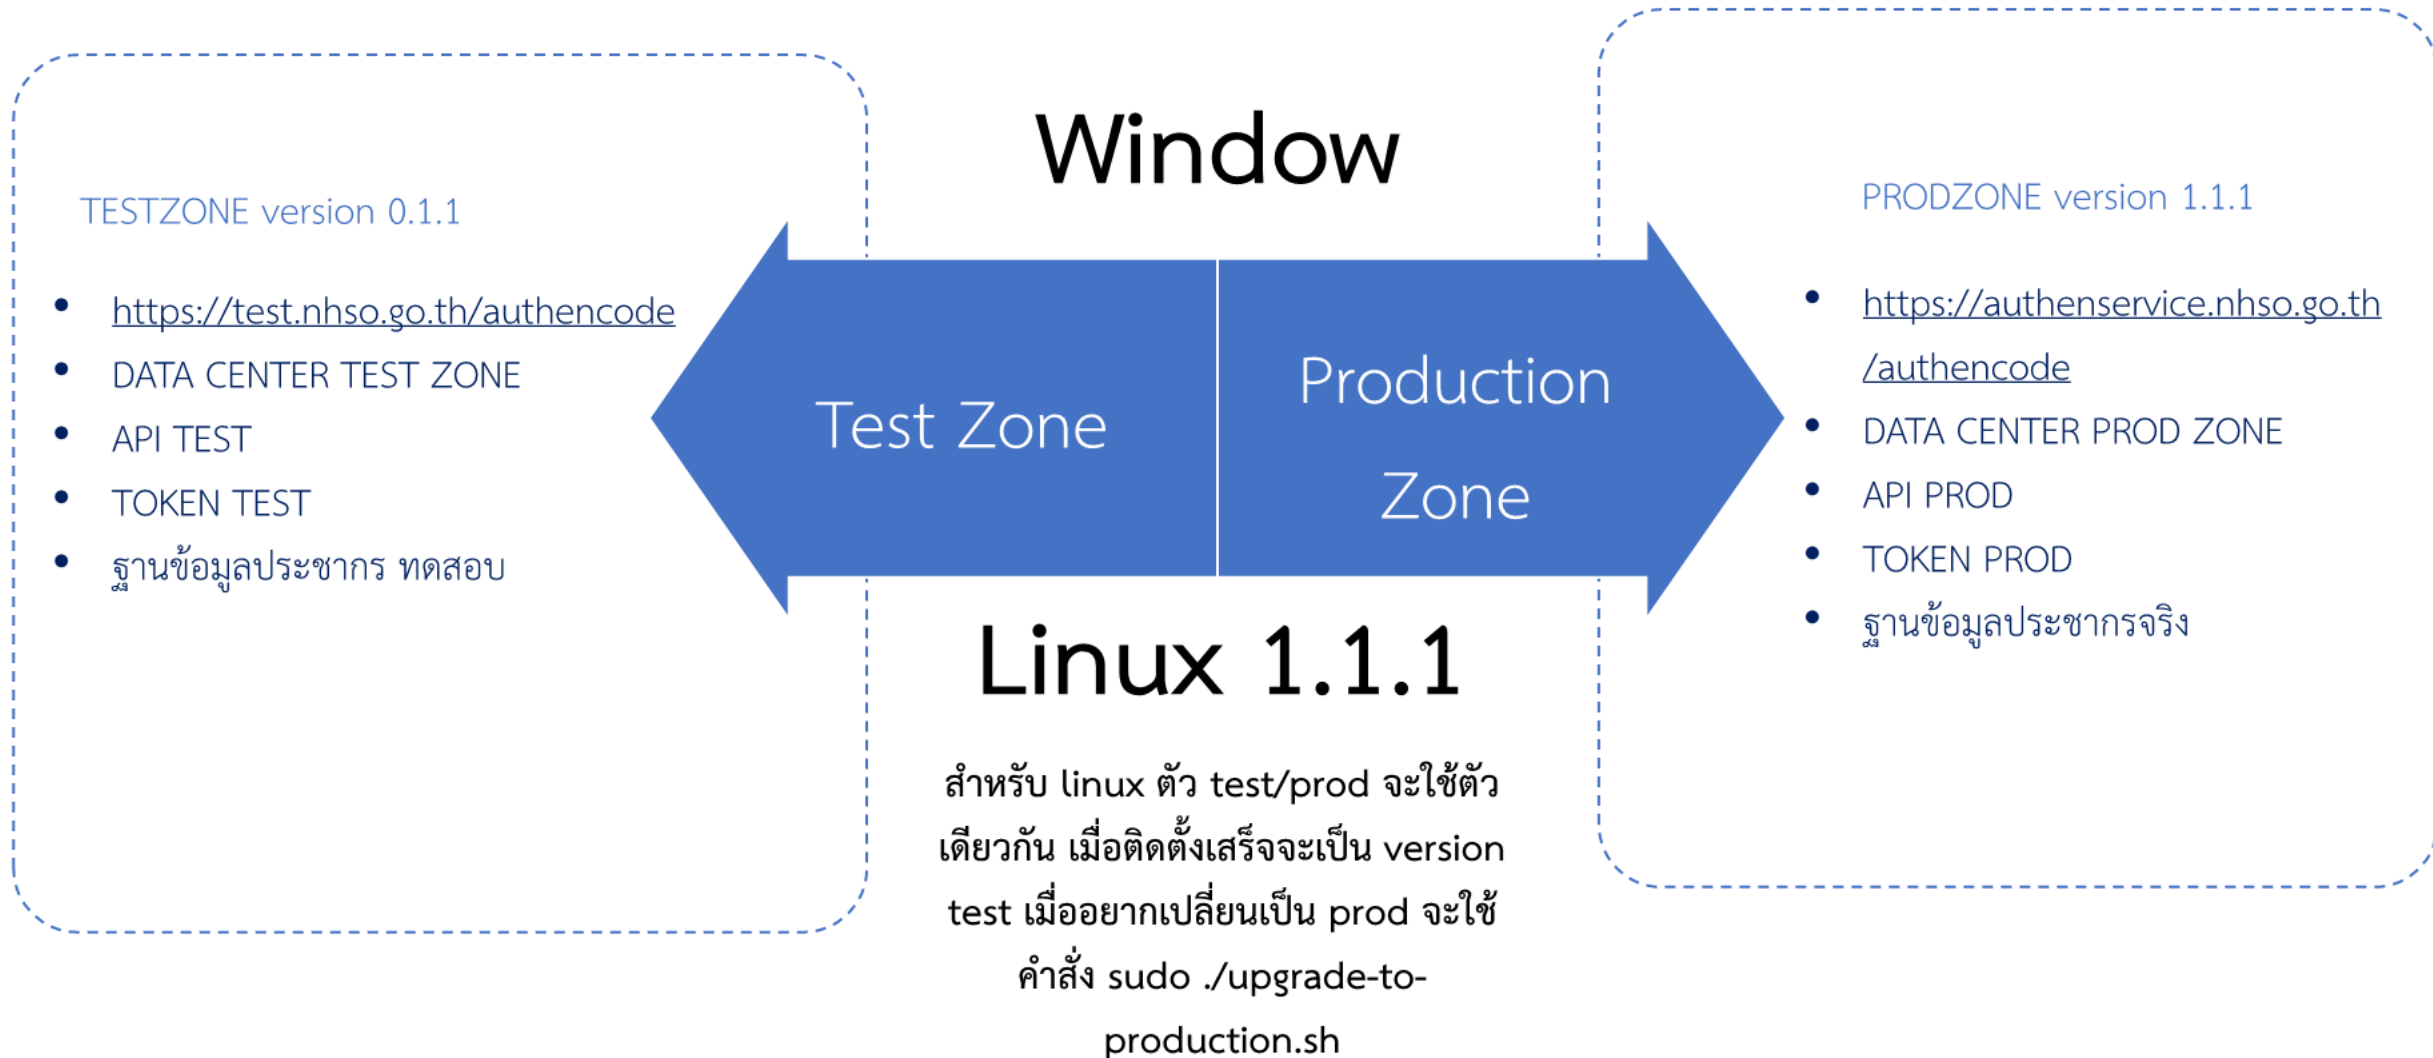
Window

TESTZONE version 0.1.1

- https://test.nhso.go.th/authencode
- DATA CENTER TEST ZONE
- API TEST
- TOKEN TEST
- ฐานข้อมูลประชากร ทดสอบ

Test Zone

Production Zone

PRODZONE version 1.1.1

- https://authenservice.nhso.go.th/authencode
- DATA CENTER PROD ZONE
- API PROD
- TOKEN PROD
- ฐานข้อมูลประชากรจริง

Linux 1.1.1

สำหรับ linux ตัว test/prod จะใช้ตัวเดียวกัน เมื่อติดตั้งเสร็จจะเป็น version test เมื่ออยากเปลี่ยนเป็น prod จะใช้คำสั่ง sudo ./upgrade-to-production.sh